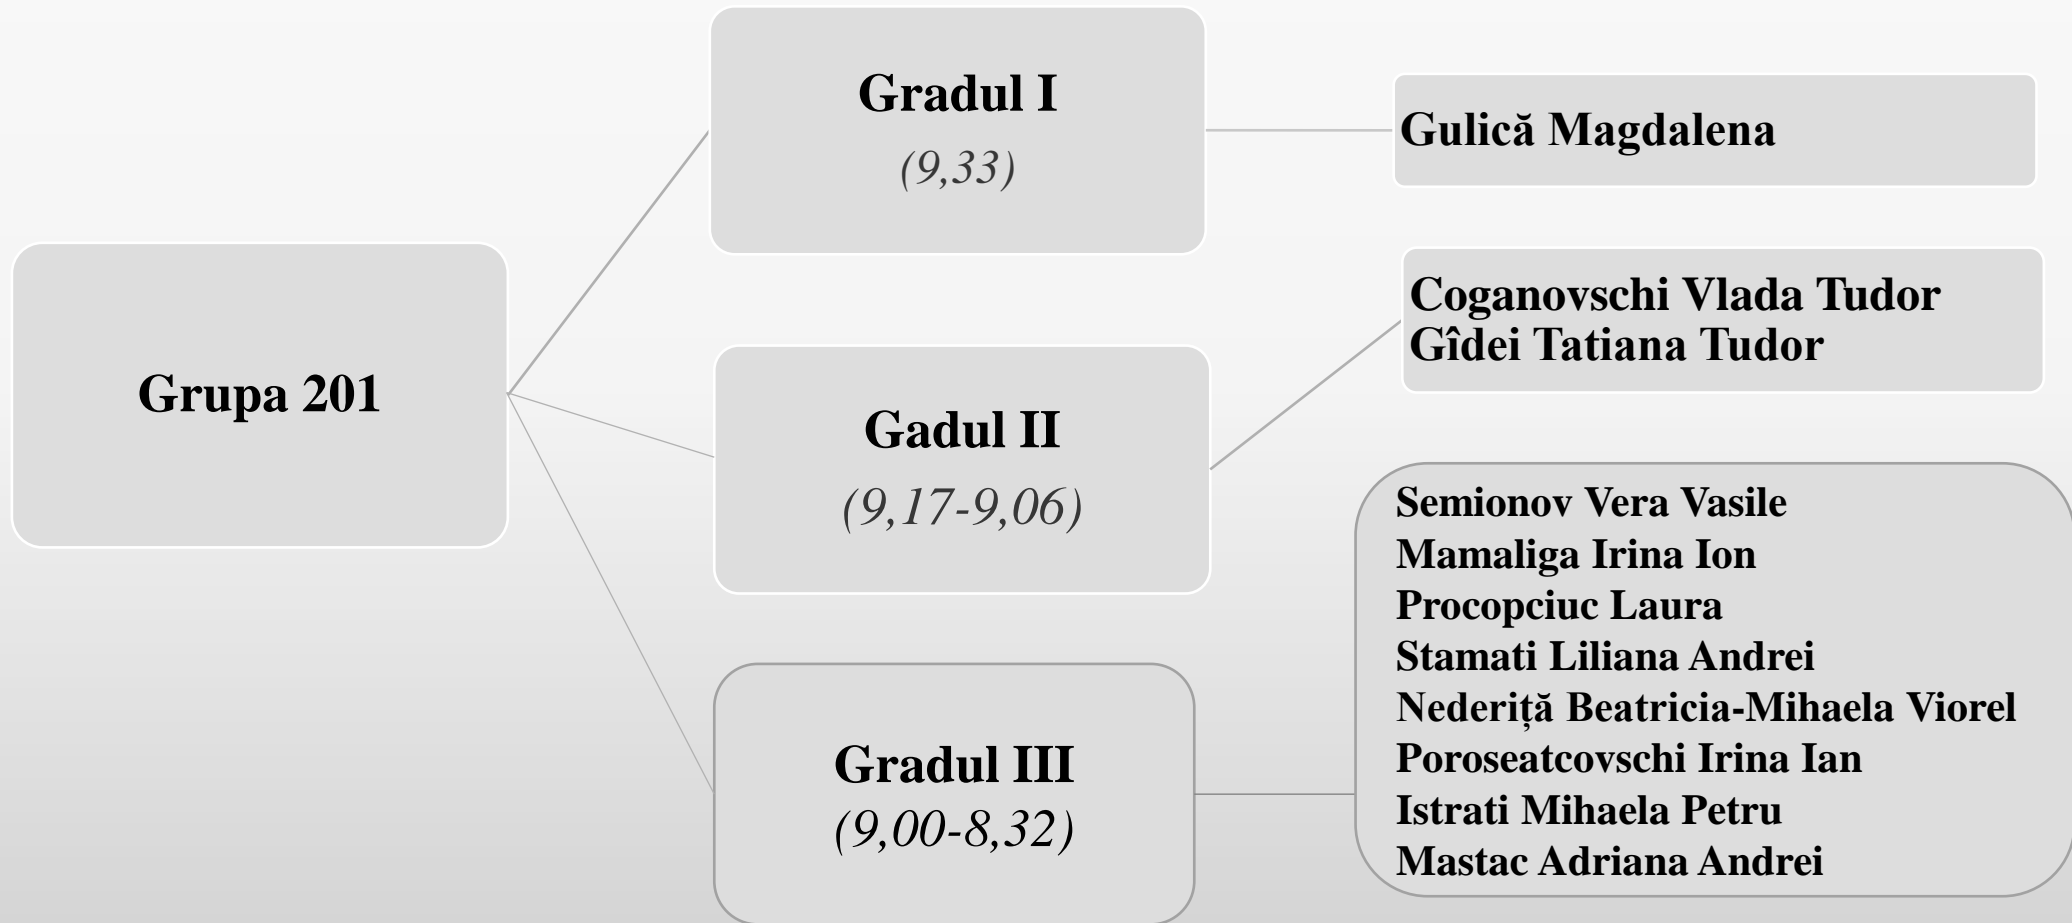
Grupa 201

Gradul I
(9,33)

Gulică Magdalena

Gadul II
(9,17-9,06)

Coganovschi Vlada Tudor
Gîdei Tatiana Tudor

Gradul III
(9,00-8,32)

Semionov Vera Vasile
Mamaliga Irina Ion
Procopciuc Laura
Stamati Liliana Andrei
Nederiță Beatricia-Mihaela Viorel
Poroseatcovschi Irina Ian
Istrati Mihaela Petru
Mastac Adriana Andrei